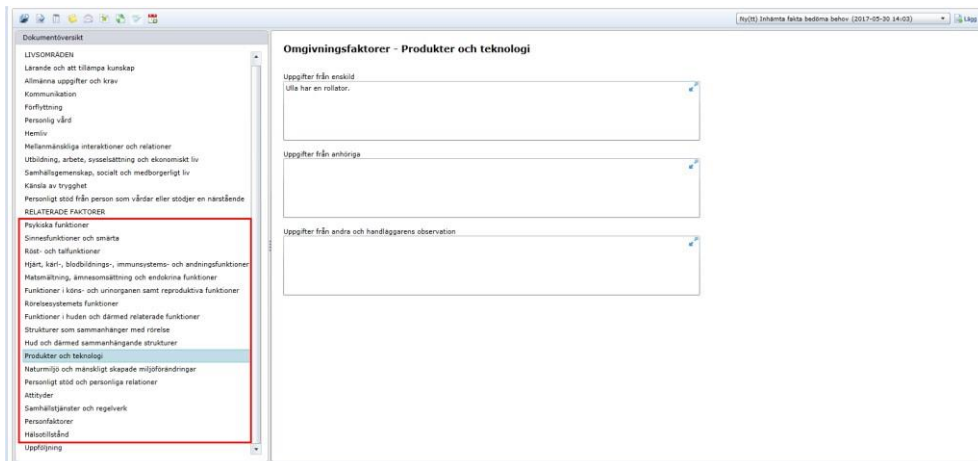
Ny(tt) Inhämta fakta bedöma behov (2017-05-30 14:03)

Lägg

Dokumentöversikt

LIVSOMRÅDEN
Lärande och att tillämpa kunskap
Allmänna uppgifter och krav
Kommunikation
Förflyttning
Personlig vård
Hemliv
Mellanmänskliga interaktioner och relationer
Utbildning, arbete, sysselsättning och ekonomiskt liv
Samhällsgemenskap, socialt och medborgerligt liv
Känsla av trygghet
Personligt stöd från person som vårdar eller stödjer en närstående
RELATERADE FAKTORER
Psykiska funktioner
Sinnesfunktioner och smärta
Röst- och talfunktioner
Hjärt, kärl-, blodbildnings-, immunsystems- och andningsfunktioner
Matsmältning, ämnesomsättning och endokrina funktioner
Funktioner i köns- och urinorganen samt reproduktiva funktioner
Rörelsesystemets funktioner
Funktioner i huden och därmed relaterade funktioner
Strukturer som sammanhänger med rörelse
Hud och därmed sammanhängande strukturer
Produkter och teknologi
Naturmiljö och mänskligt skapade miljöförändringar
Personligt stöd och personliga relationer
Attityder
Samhällstjänster och regelverk
Personfaktorer
Hälsotillstånd
Uppföljning

Omgivningsfaktorer - Produkter och teknologi

Uppgifter från enskild
Ulla har en rollator.

Uppgifter från anhöriga

Uppgifter från andra och handläggarens observation